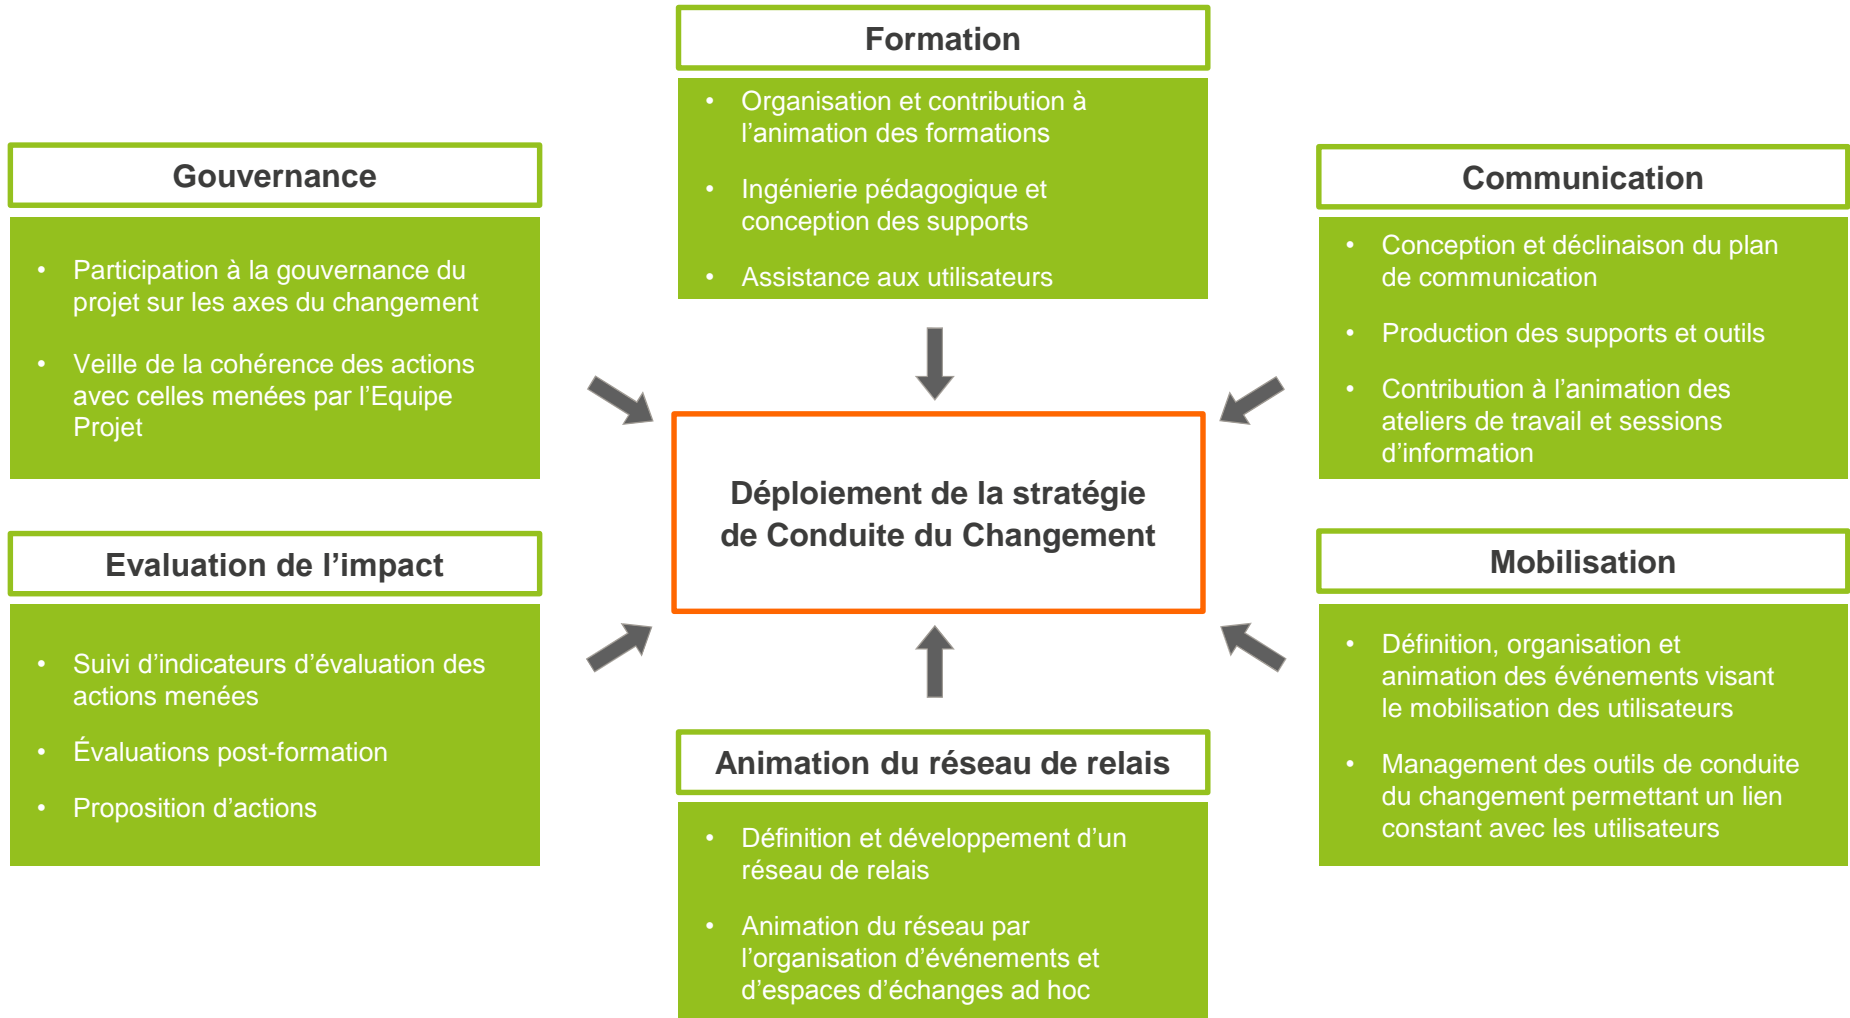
Formation

- Organisation et contribution à l’animation des formations
- Ingénierie pédagogique et conception des supports
- Assistance aux utilisateurs

Gouvernance

- Participation à la gouvernance du projet sur les axes du changement
- Veille de la cohérence des actions avec celles menées par l’Equipe Projet

Communication

- Conception et déclinaison du plan de communication
- Production des supports et outils
- Contribution à l’animation des ateliers de travail et sessions d’information

Déploiement de la stratégie de Conduite du Changement

Evaluation de l’impact

- Suivi d’indicateurs d’évaluation des actions menées
- Évaluations post-formation
- Proposition d’actions

Mobilisation

- Définition, organisation et animation des événements visant le mobilisation des utilisateurs
- Management des outils de conduite du changement permettant un lien constant avec les utilisateurs

Animation du réseau de relais

- Définition et développement d’un réseau de relais
- Animation du réseau par l’organisation d’événements et d’espaces d’échanges ad hoc